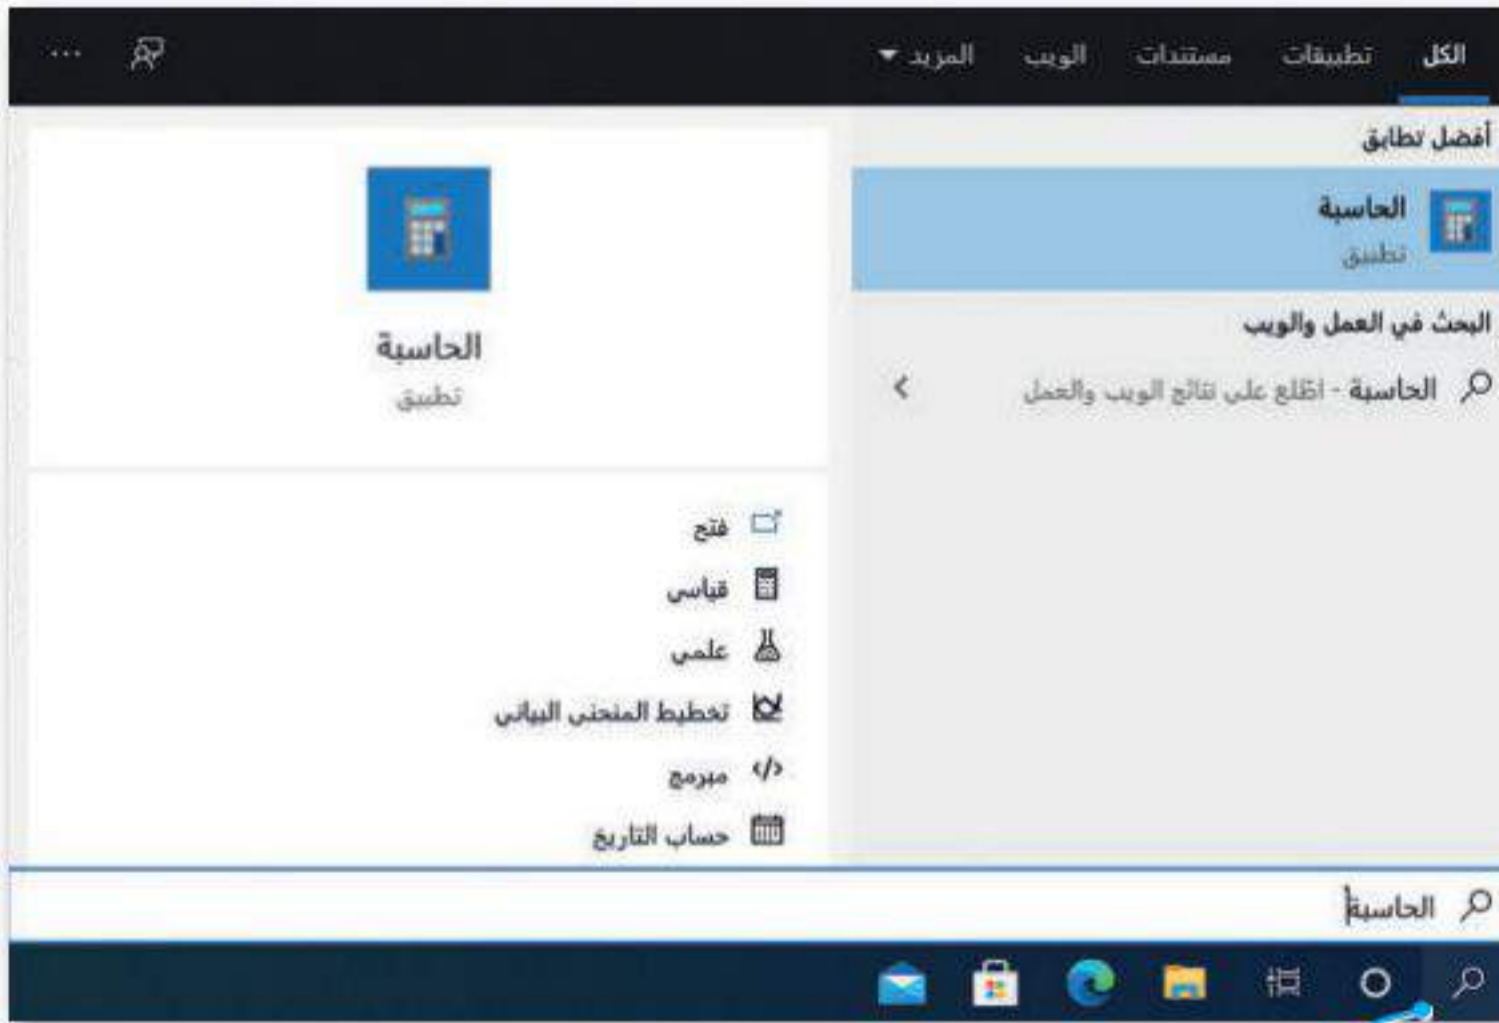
الكل تطبيقات مستندات الويب المزيد ▾ ...

أفضل تطابق

الحاسبة
تطبيق

البحث في العمل والويب

الحاسبة - اطلع على نتائج الويب والعمل

الحاسبة
تطبيق

فتح
قياسي
علمي
تخطيط المنحنى البياني
مبرمج
حساب التاريخ

الحاسبة